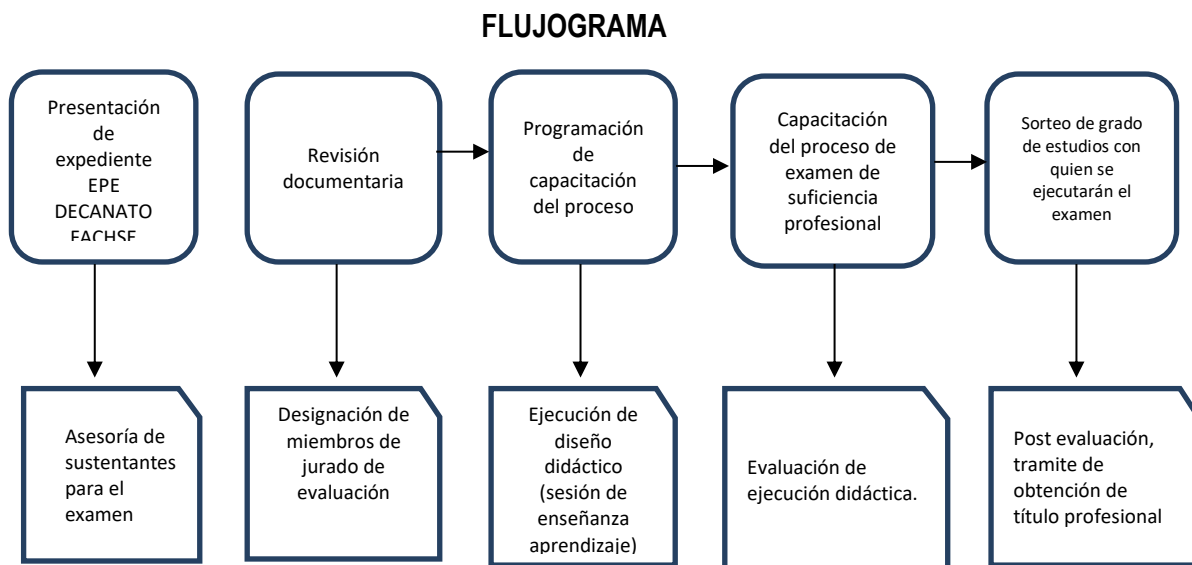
FLUJOGRAMA

Presentación de expediente EPE DECANATO FACHSE

Revisión documentaria

Programación de capacitación del proceso

Capacitación del proceso de examen de suficiencia profesional

Sorteo de grado de estudios con quien se ejecutarán el examen

Asesoría de sustentantes para el examen

Designación de miembros de jurado de evaluación

Ejecución de diseño didáctico (sesión de enseñanza aprendizaje)

Evaluación de ejecución didáctica.

Post evaluación, tramite de obtención de título profesional